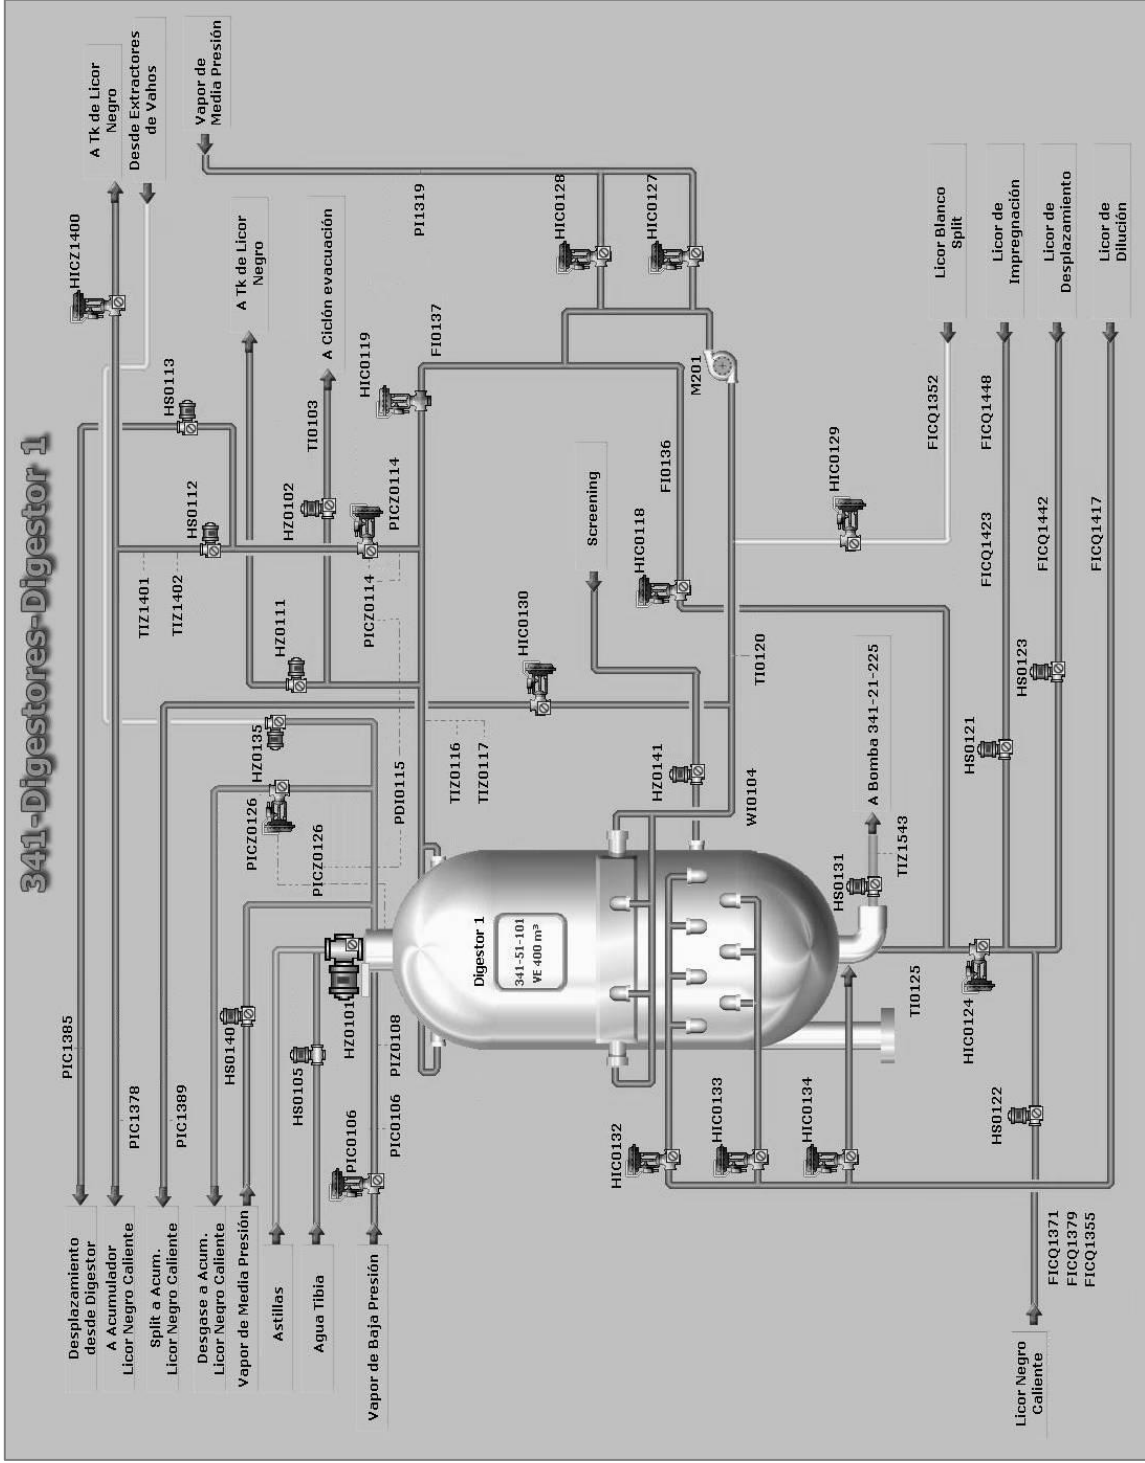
341-Digestores-Digestor 1

A Tk de Licor Negro
Desde Extractores de Vahos
Vapor de Media Presión
A Tk de Licor Negro
A Ciclón evacuación
Licor Blanco Split
Licor de Impregnación
Licor de Desplazamiento
Licor de Dilución

HICZ1400
PI1319
HIC0128
HIC0127
HS0113
HS0112
TI0103
HIC0119
FI0137
M201
FICQ1352
FICQ1448
HZ0102
PICZ0114
TIZ1401
TIZ1402
PICZ0114
FI0136
HIC0129
Screening
HIC0118
FICQ1423
FICQ1442
FICQ1417
HZ0111
HIC0130
TI0120
A Bomba 341-21-225
HS0123
HS0121
HZ0135
PICZ0126
HZ0126
PICZ0126
PDI0115
TIZ0116
TIZ0117
HZ0141
WI0104
TIZ1543
HS0131
Digestor 1
341-51-101
VE 400 m³
HZ0101
PIZ0108
TI0125
HIC0124
HS0122
PIC1385
PIC1378
PIC1389
HS0140
HS0105
PIC0106
PIC0106
HIC0132
HIC0133
HIC0134

Desplazamiento desde Digestor
A Acumulador Licor Negro Caliente
Split a Acum. Licor Negro Caliente
Desgase a Acum. Licor Negro Caliente
Vapor de Media Presión
Astillas
Agua Tibia
Vapor de Baja Presión
Licor Negro Caliente
FICQ1371
FICQ1379
FICQ1355